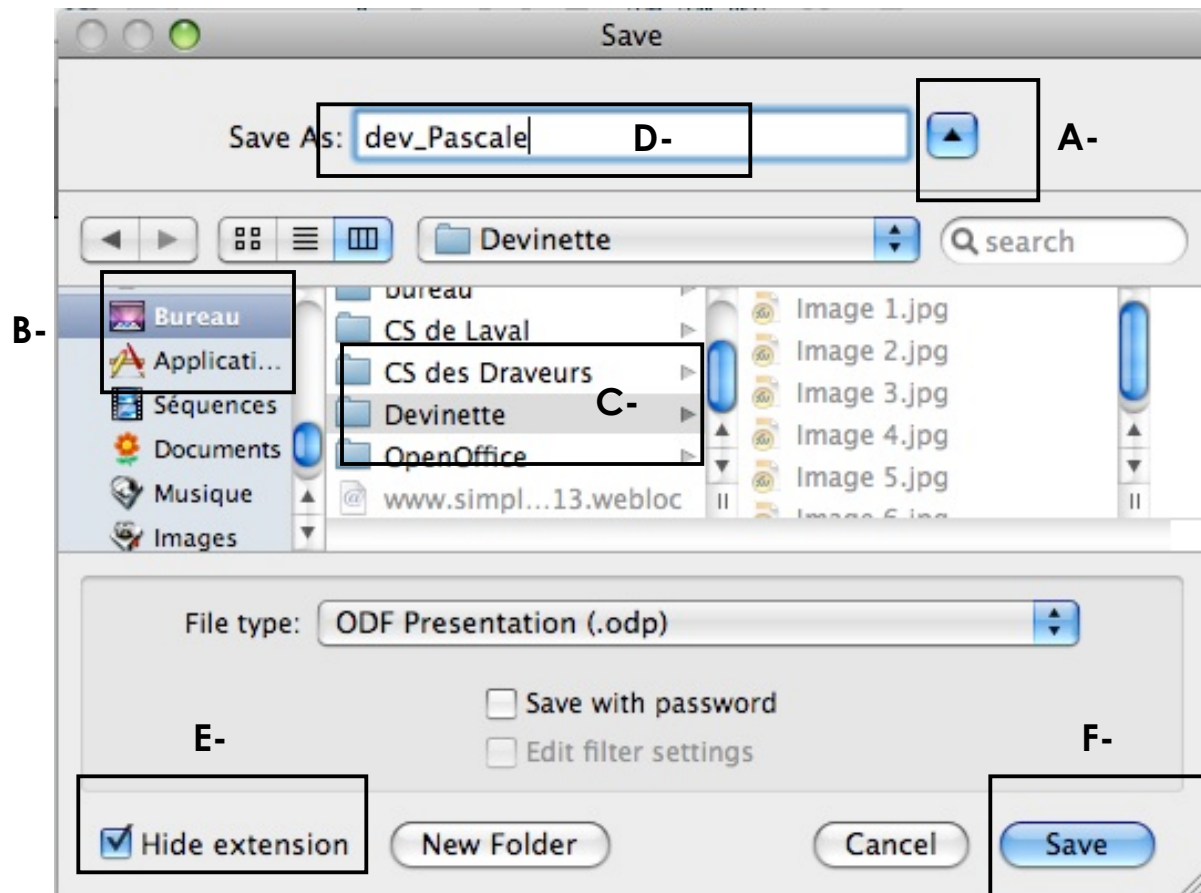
Save

Save As: dev_Pascale D-

A-

Devinette

search

B-

Bureau
Applicati...
Séquences
Documents
Musique
Images

bureau
CS de Laval
CS des Draveurs
Devinette
OpenOffice
www.simpl...13.webloc

C-

Image 1.jpg
Image 2.jpg
Image 3.jpg
Image 4.jpg
Image 5.jpg
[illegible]

File type: ODF Presentation (.odp)

Save with password
Edit filter settings

E-

F-

Hide extension
New Folder
Cancel
Save